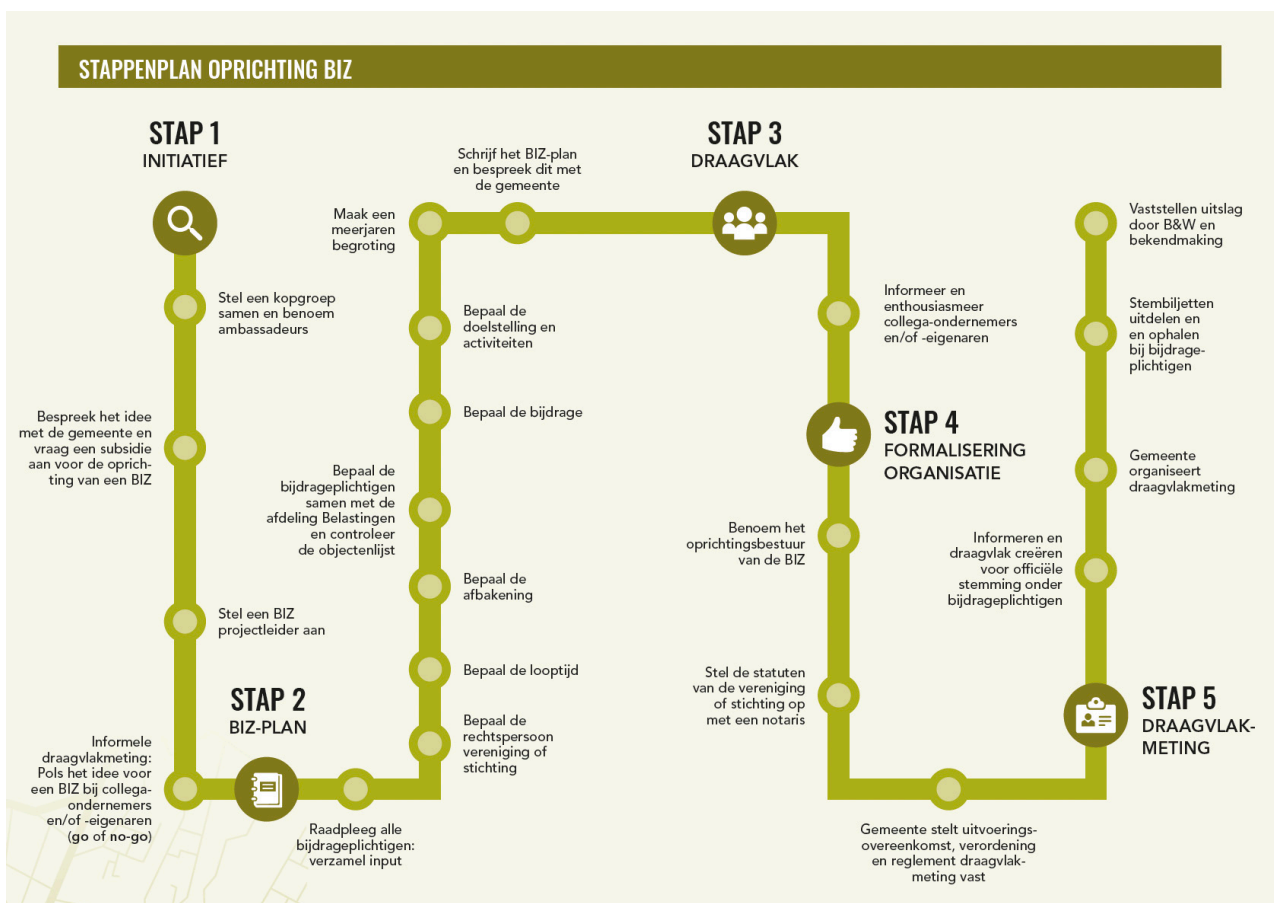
STAPPENPLAN OPRICHTING BIZ

STAP 1
INITIATIEF

Stel een kopgroep samen en benoem ambassadeurs

Bespreek het idee met de gemeente en vraag een subsidie aan voor de oprichting van een BIZ

Stel een BIZ projectleider aan

Informele draagvlakmeting: Pols het idee voor een BIZ bij collega-ondernemers en/of -eigenaren (go of no-go)

STAP 2
BIZ-PLAN

Raadpleeg alle bijdrageplichtigen: verzamel input

Bepaal de rechtspersoon vereniging of stichting

Bepaal de looptijd

Bepaal de afbakening

Bepaal de bijdrageplichtigen samen met de afdeling Belastingen en controleer de objectenlijst

Bepaal de bijdrage

Bepaal de doelstelling en activiteiten

Maak een meerjaren begroting

Schrijf het BIZ-plan en bespreek dit met de gemeente

STAP 3
DRAAGVLAK

Informeer en enthousiasmeer collega-ondernemers en/of -eigenaren

STAP 4
FORMALISERING ORGANISATIE

Benoem het oprichtingsbestuur van de BIZ

Stel de statuten van de vereniging of stichting op met een notaris

Gemeente stelt uitvoeringsovereenkomst, verordening en reglement draagvlakmeting vast

STAP 5
DRAAGVLAKMETING

Informeren en draagvlak creëren voor officiële stemming onder bijdrageplichtigen

Gemeente organiseert draagvlakmeting

Stembiljetten uitdelen en en ophalen bij bijdrageplichtigen

Vaststellen uitslag door B&W en bekendmaking